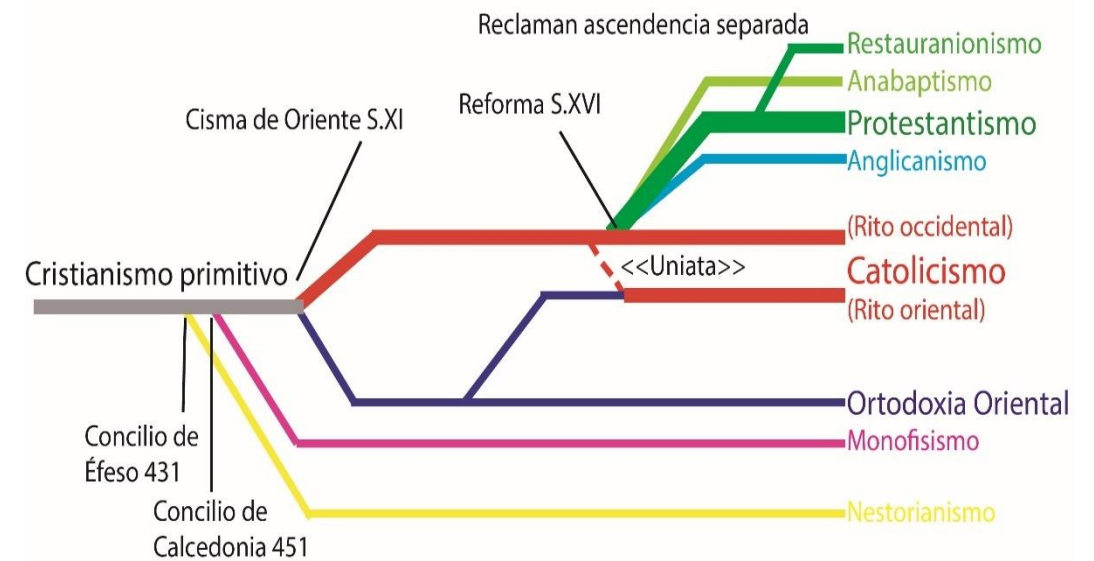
Reclaman ascendencia separada
Restauranionismo
Anabaptismo
Reforma S.XVI
Protestantismo
Cisma de Oriente S.XI
Anglicanismo
(Rito occidental)
<<Uniata>>
Catolicismo
Cristianismo primitivo
(Rito oriental)
Ortodoxia Oriental
Concilio de Éfeso 431
Monofisismo
Concilio de Calcedonia 451
Nestorianismo